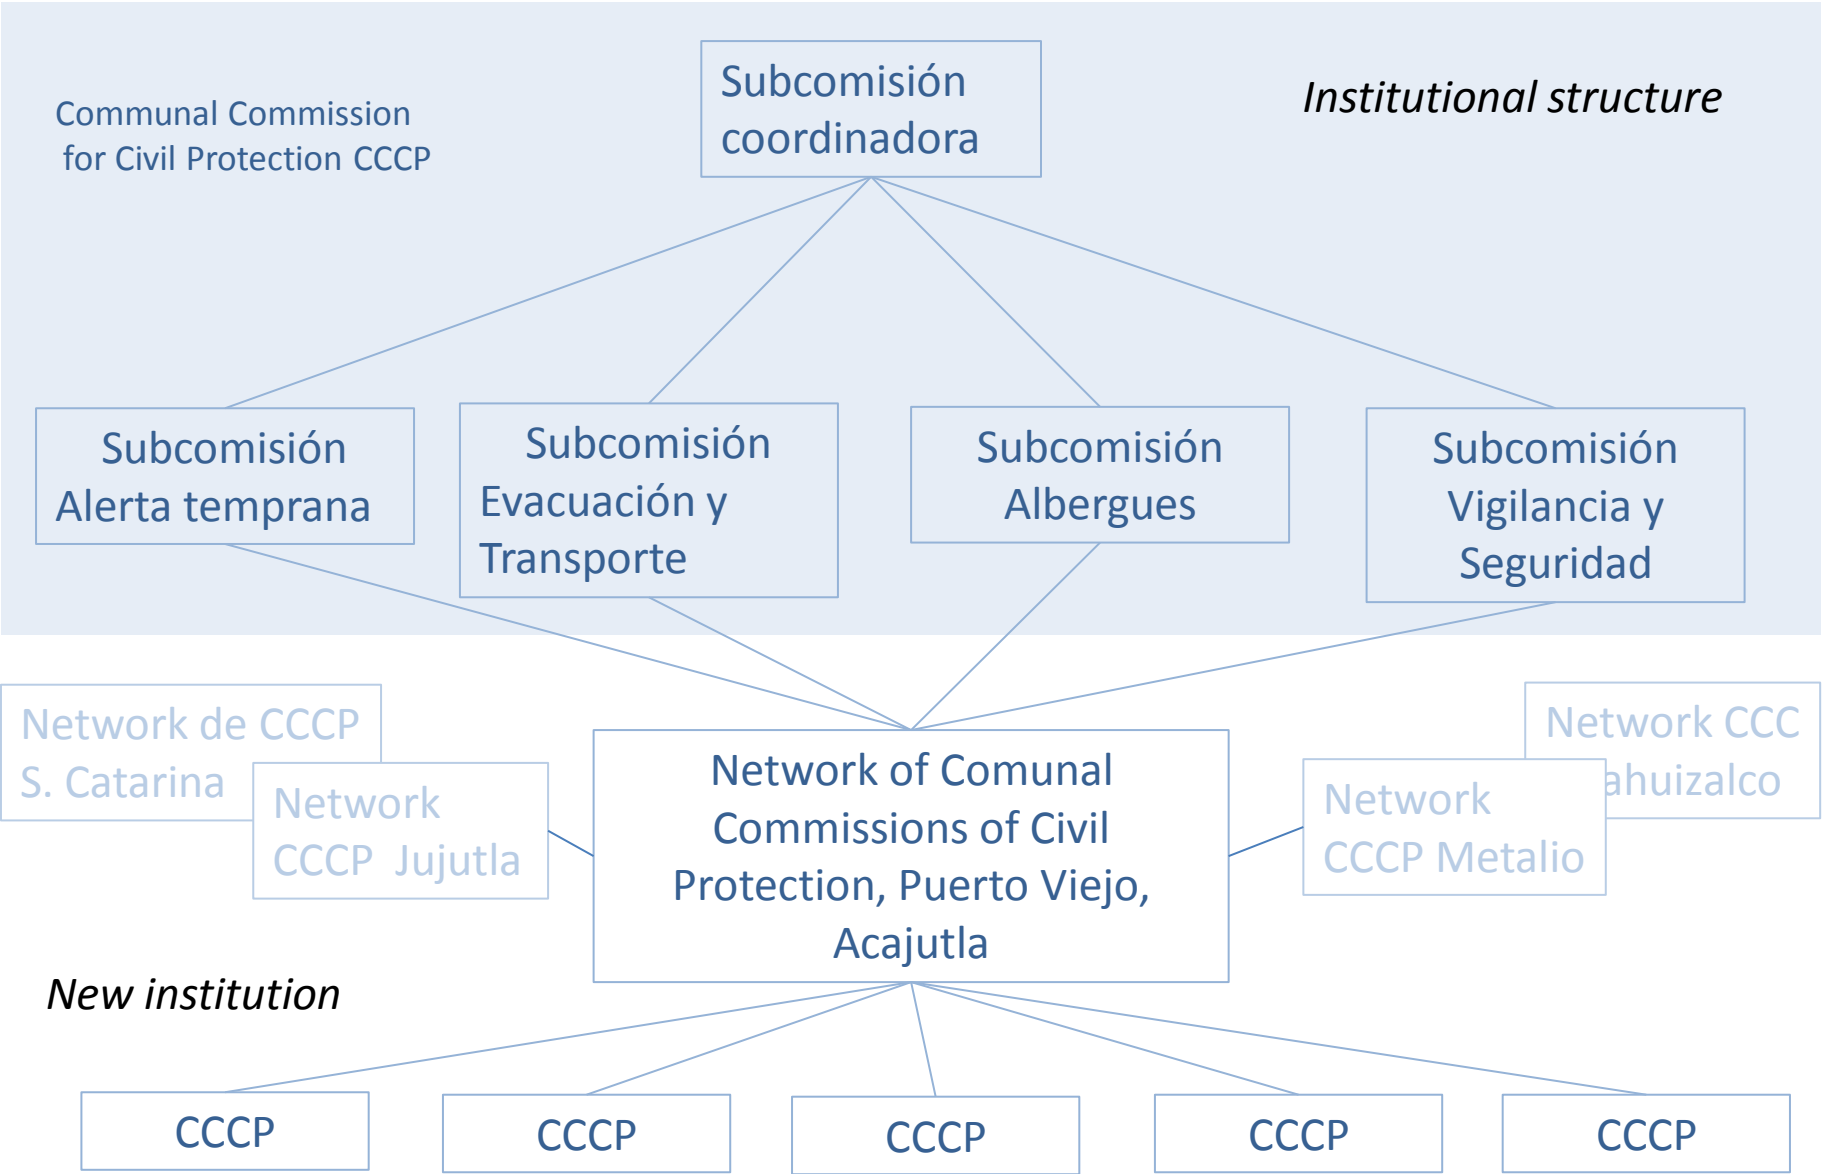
Communal Commission for Civil Protection CCCP

Subcomisión coordinadora

Institutional structure

Subcomisión Alerta temprana

Subcomisión Evacuación y Transporte

Subcomisión Albergues

Subcomisión Vigilancia y Seguridad

Network de CCCP S. Catarina

Network CCCP Jujutla

Network of Comunal Commissions of Civil Protection, Puerto Viejo, Acajutla

Network CCC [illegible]ahuizalco

Network CCCP Metalio

New institution

CCCP

CCCP

CCCP

CCCP

CCCP